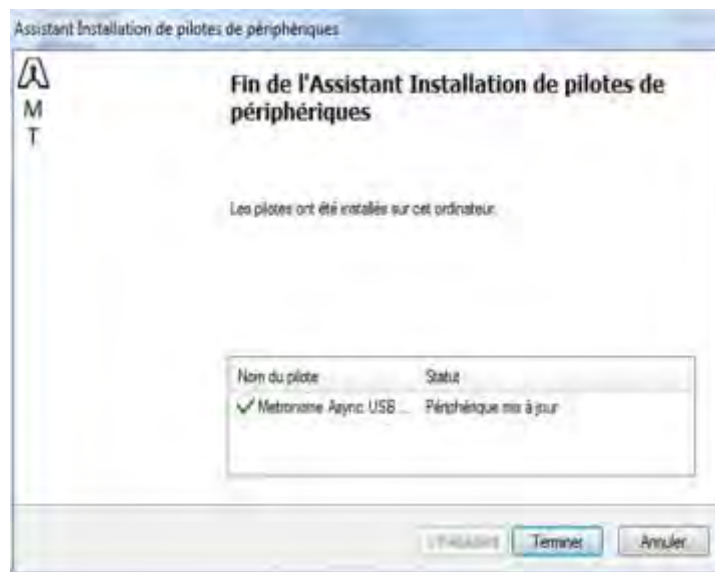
Assistant Installation de pilotes de périphériques

M
T

Fin de l'Assistant Installation de pilotes de périphériques

Les pilotes ont été installés sur cet ordinateur.

| Nom du pilote | Statut |
|---|---|
| ✓ Metronome Async. USB ... | Périphérique mis à jour |

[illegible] Terminer Annuler